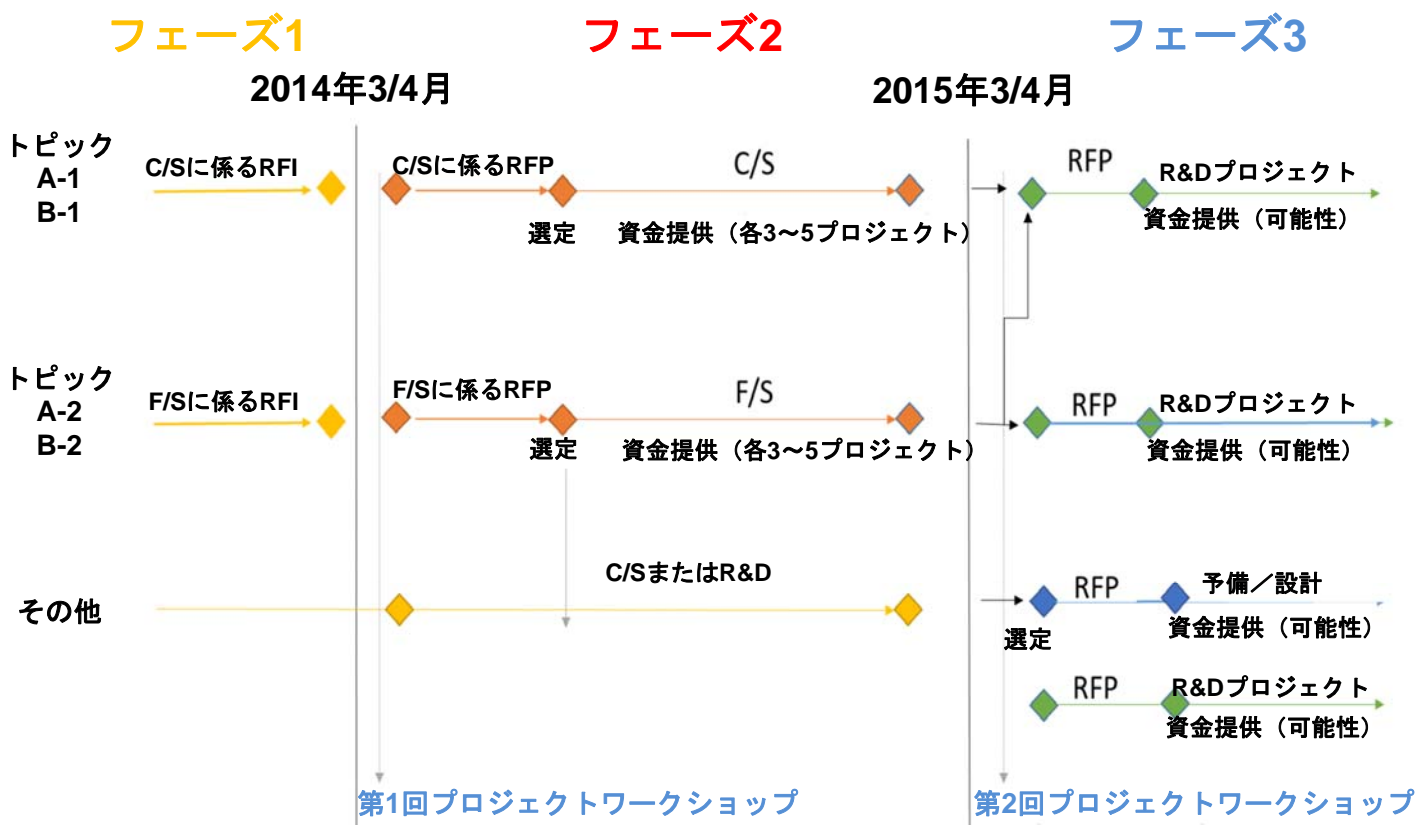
フェーズ1
フェーズ2
フェーズ3

2014年3/4月
2015年3/4月

トピック
A-1
B-1

C/Sに係るRFI
C/Sに係るRFP
C/S
選定
資金提供（各3～5プロジェクト）
RFP
R&Dプロジェクト
資金提供（可能性）

トピック
A-2
B-2

F/Sに係るRFI
F/Sに係るRFP
F/S
選定
資金提供（各3～5プロジェクト）
RFP
R&Dプロジェクト
資金提供（可能性）

その他

C/SまたはR&D
選定
RFP
予備／設計
資金提供（可能性）
RFP
R&Dプロジェクト
資金提供（可能性）

第1回プロジェクトワークショップ
第2回プロジェクトワークショップ